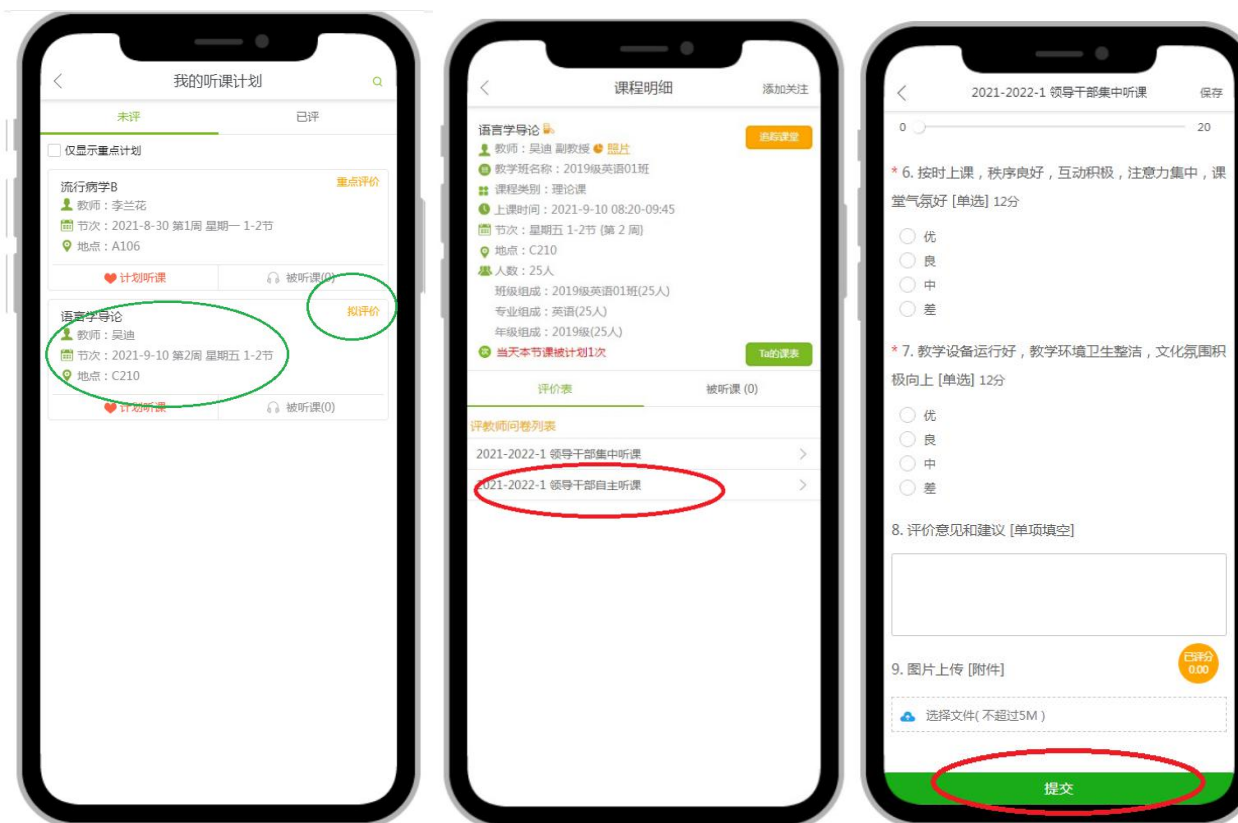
我的听课计划

未评
已评

仅显示重点计划

流行病学B
重点评价
教师：李兰花
节次：2021-8-30 第1周 星期一 1-2节
地点：A106
计划听课
被听课(0)

语言学导论
拟评价
教师：吴迪
节次：2021-9-10 第2周 星期五 1-2节
地点：C210
计划听课
被听课(0)

课程明细
添加关注

语言学导论
追踪课堂
教师：吴迪 副教授 照片
教学班名称：2019级英语01班
课程类别：理论课
上课时间：2021-9-10 08:20-09:45
节次：星期五 1-2节 [第 2 周]
地点：C210
人数：25人
班级组成：2019级英语01班(25人)
专业组成：英语(25人)
年级组成：2019级(25人)
当天本节课被计划1次
Ta的课表

评价表
被听课 (0)

评教师问卷列表
2021-2022-1 领导干部集中听课
2021-2022-1 领导干部自主听课

2021-2022-1 领导干部集中听课
保存

0
20

* 6. 按时上课，秩序良好，互动积极，注意力集中，课堂气氛好 [单选] 12分
优
良
中
差

* 7. 教学设备运行好，教学环境卫生整洁，文化氛围积极向上 [单选] 12分
优
良
中
差

8. 评价意见和建议 [单项填空]

9. 图片上传 [附件]
已评分 0.00

选择文件( 不超过5M )

提交